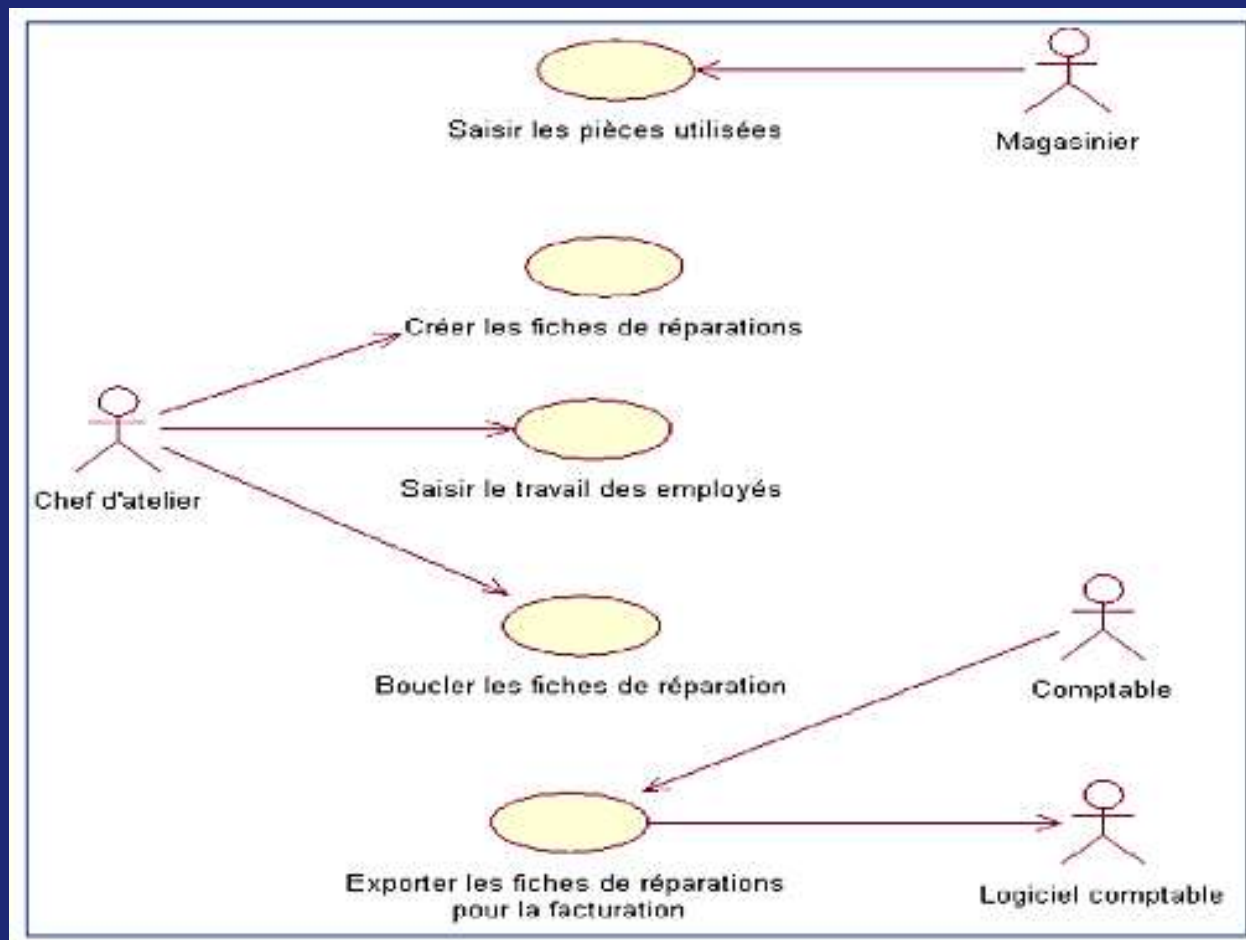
Saisir les pièces utilisées

Magasinier

Créer les fiches de réparations

Chef d'atelier

Saisir le travail des employés

Boucler les fiches de réparation

Comptable

Exporter les fiches de réparations pour la facturation

Logiciel comptable